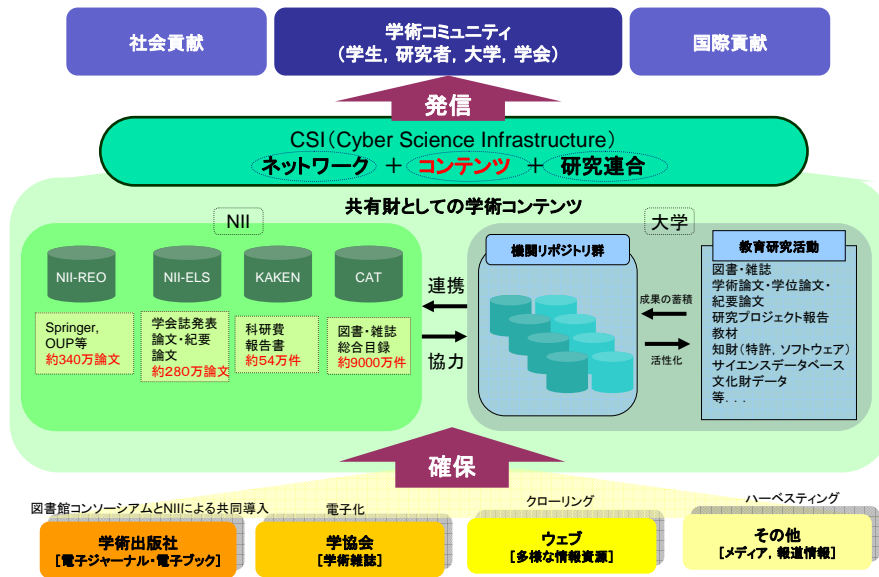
社会貢献

学術コミュニティ
（学生, 研究者, 大学, 学会）

国際貢献

発信

CSI（Cyber Science Infrastructure）
ネットワーク ＋ コンテンツ ＋ 研究連合

共有財としての学術コンテンツ

NII

NII-REO
Springer, OUP等
約340万論文

NII-ELS
学会誌発表論文・紀要論文
約280万論文

KAKEN
科研費報告書
約54万件

CAT
図書・雑誌総合目録
約9000万件

連携

協力

大学

機関リポジトリ群

成果の蓄積

活性化

教育研究活動
図書・雑誌
学術論文・学位論文・紀要論文
研究プロジェクト報告
教材
知財（特許, ソフトウェア）
サイエンスデータベース
文化財データ
等. . .

確保

図書館コンソーシアムとNIIによる共同導入

学術出版社
［電子ジャーナル・電子ブック］

電子化

学協会
［学術雑誌］

クローリング

ウェブ
［多様な情報資源］

ハーベスティング

その他
［メディア, 報道情報］